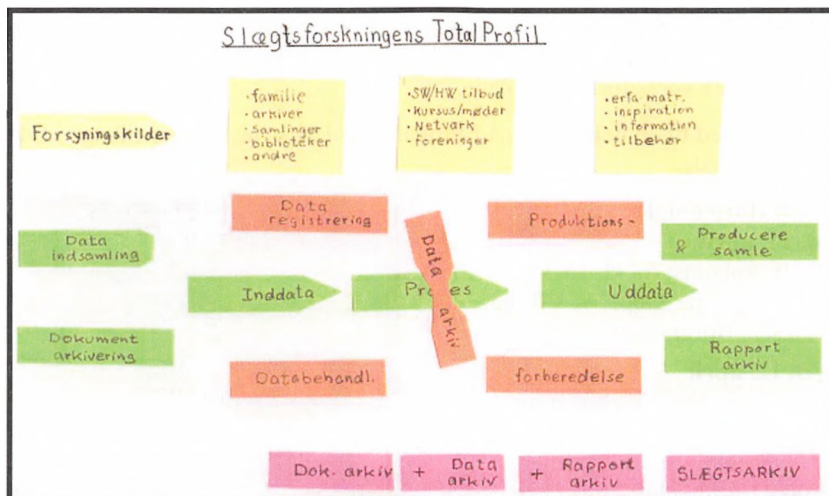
Slægtsforskningens Total Profil

Forsyningskilder

·familie
·arkiver
·samlinger
·biblioteker
·andre

·SW/HW tilbud
·kursus/møder
·Netværk
·foreninger

·erfa matr.
·inspiration
·information
·tilbehør

Data registrering

Produktions-

Data indsamling

Data arkiv

Producere & samle

Inddata

Proces

Uddata

Dokument arkivering

Rapport arkiv

Databehandl.

forberedelse

Dok. arkiv + Data arkiv + Rapport arkiv

SLÆGTSARKIV